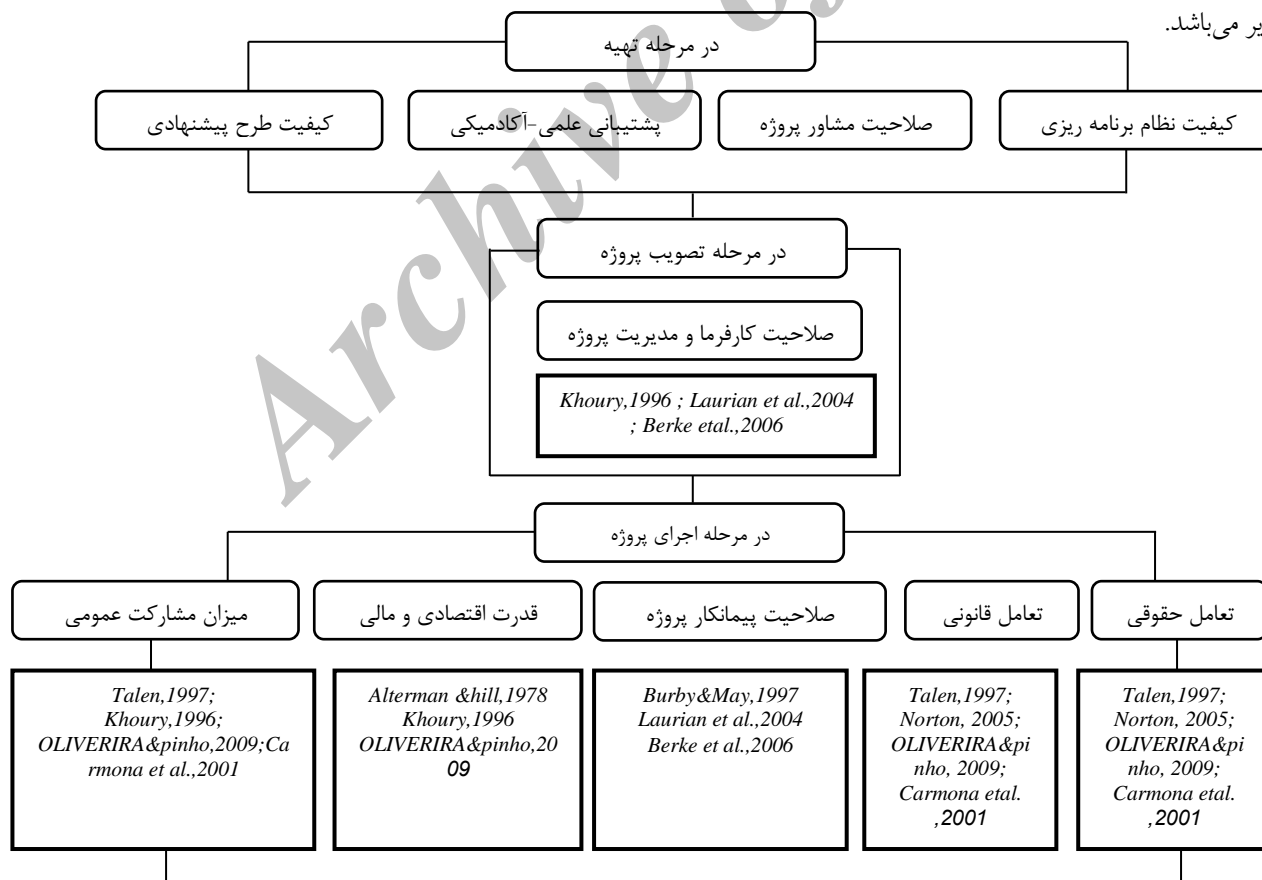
ير می‌باشد.

در مرحله تهیه

کیفیت نظام برنامه ریزی

صلاحیت مشاور پروژه

پشتیبانی علمی-آکادمیکی

کیفیت طرح پیشنهادی

در مرحله تصویب پروژه

صلاحیت کارفرما و مدیریت پروژه

Khoury,1996 ; Laurian et al.,2004 ; Berke etal.,2006

در مرحله اجرای پروژه

تعامل حقوقی

تعامل قانونی

صلاحیت پیمانکار پروژه

قدرت اقتصادی و مالی

میزان مشارکت عمومی

Talen,1997; Norton, 2005; OLIVERIRA&pinho, 2009; Carmona etal. ,2001

Talen,1997; Norton, 2005; OLIVERIRA&pinho, 2009; Carmona etal. ,2001

Burby&May,1997 Laurian et al.,2004 Berke et al.,2006

Alterman &hill,1978 Khoury,1996 OLIVERIRA&pinho,2009

Talen,1997; Khoury,1996; OLIVERIRA&pinho,2009;Carmona et al.,2001

Archive